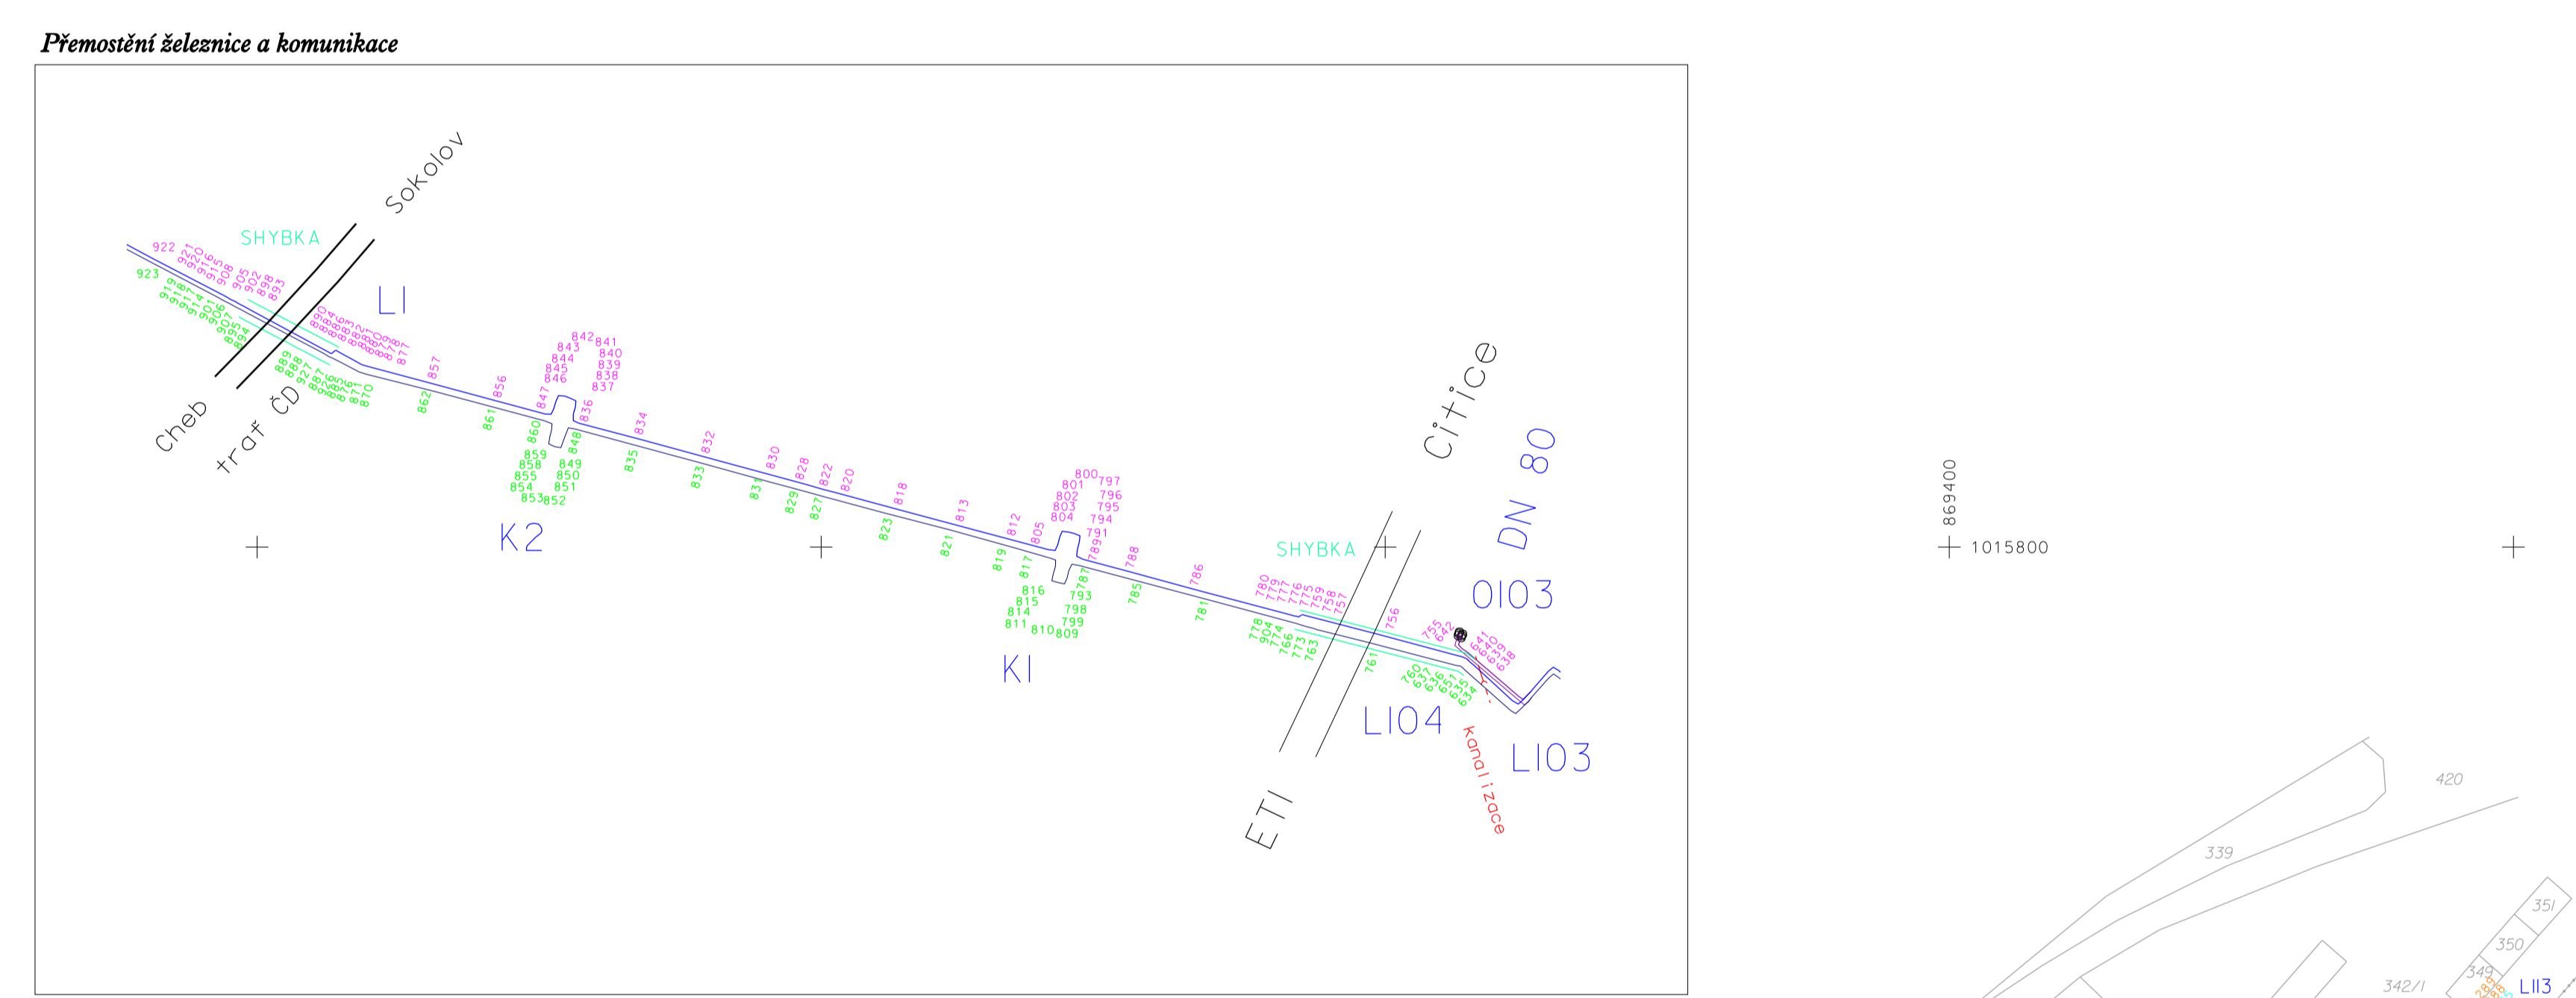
Přemostění železnice a komunikace

Sokolov
SHYBKA
922
923
LI
Cheb
trať ČD
857
856
862
861
842 841
843 840
844 839
845 838
846 837
847
836
860
848
859 849
858 850
855 851
854
853 852
834
835
832
833
830
828
822
820
829
827
818
823
813
821
812
805
819
817
800 797
801 796
802 795
803 794
804
791
789
787
788
816 793
815 798
814 799
811 810 809
786
785
781
K2
KI
SHYBKA
Citice
DN 80
OI03
780
779
777
776
775
759
758
757
756
778
904
774
766
773
763
761
755
642
641
640
639
638
760
637
636
651
635
634
LI04
kanalizace
LI03
ETI
869400
1015800
420
339
351
350
349
342/I
LII3